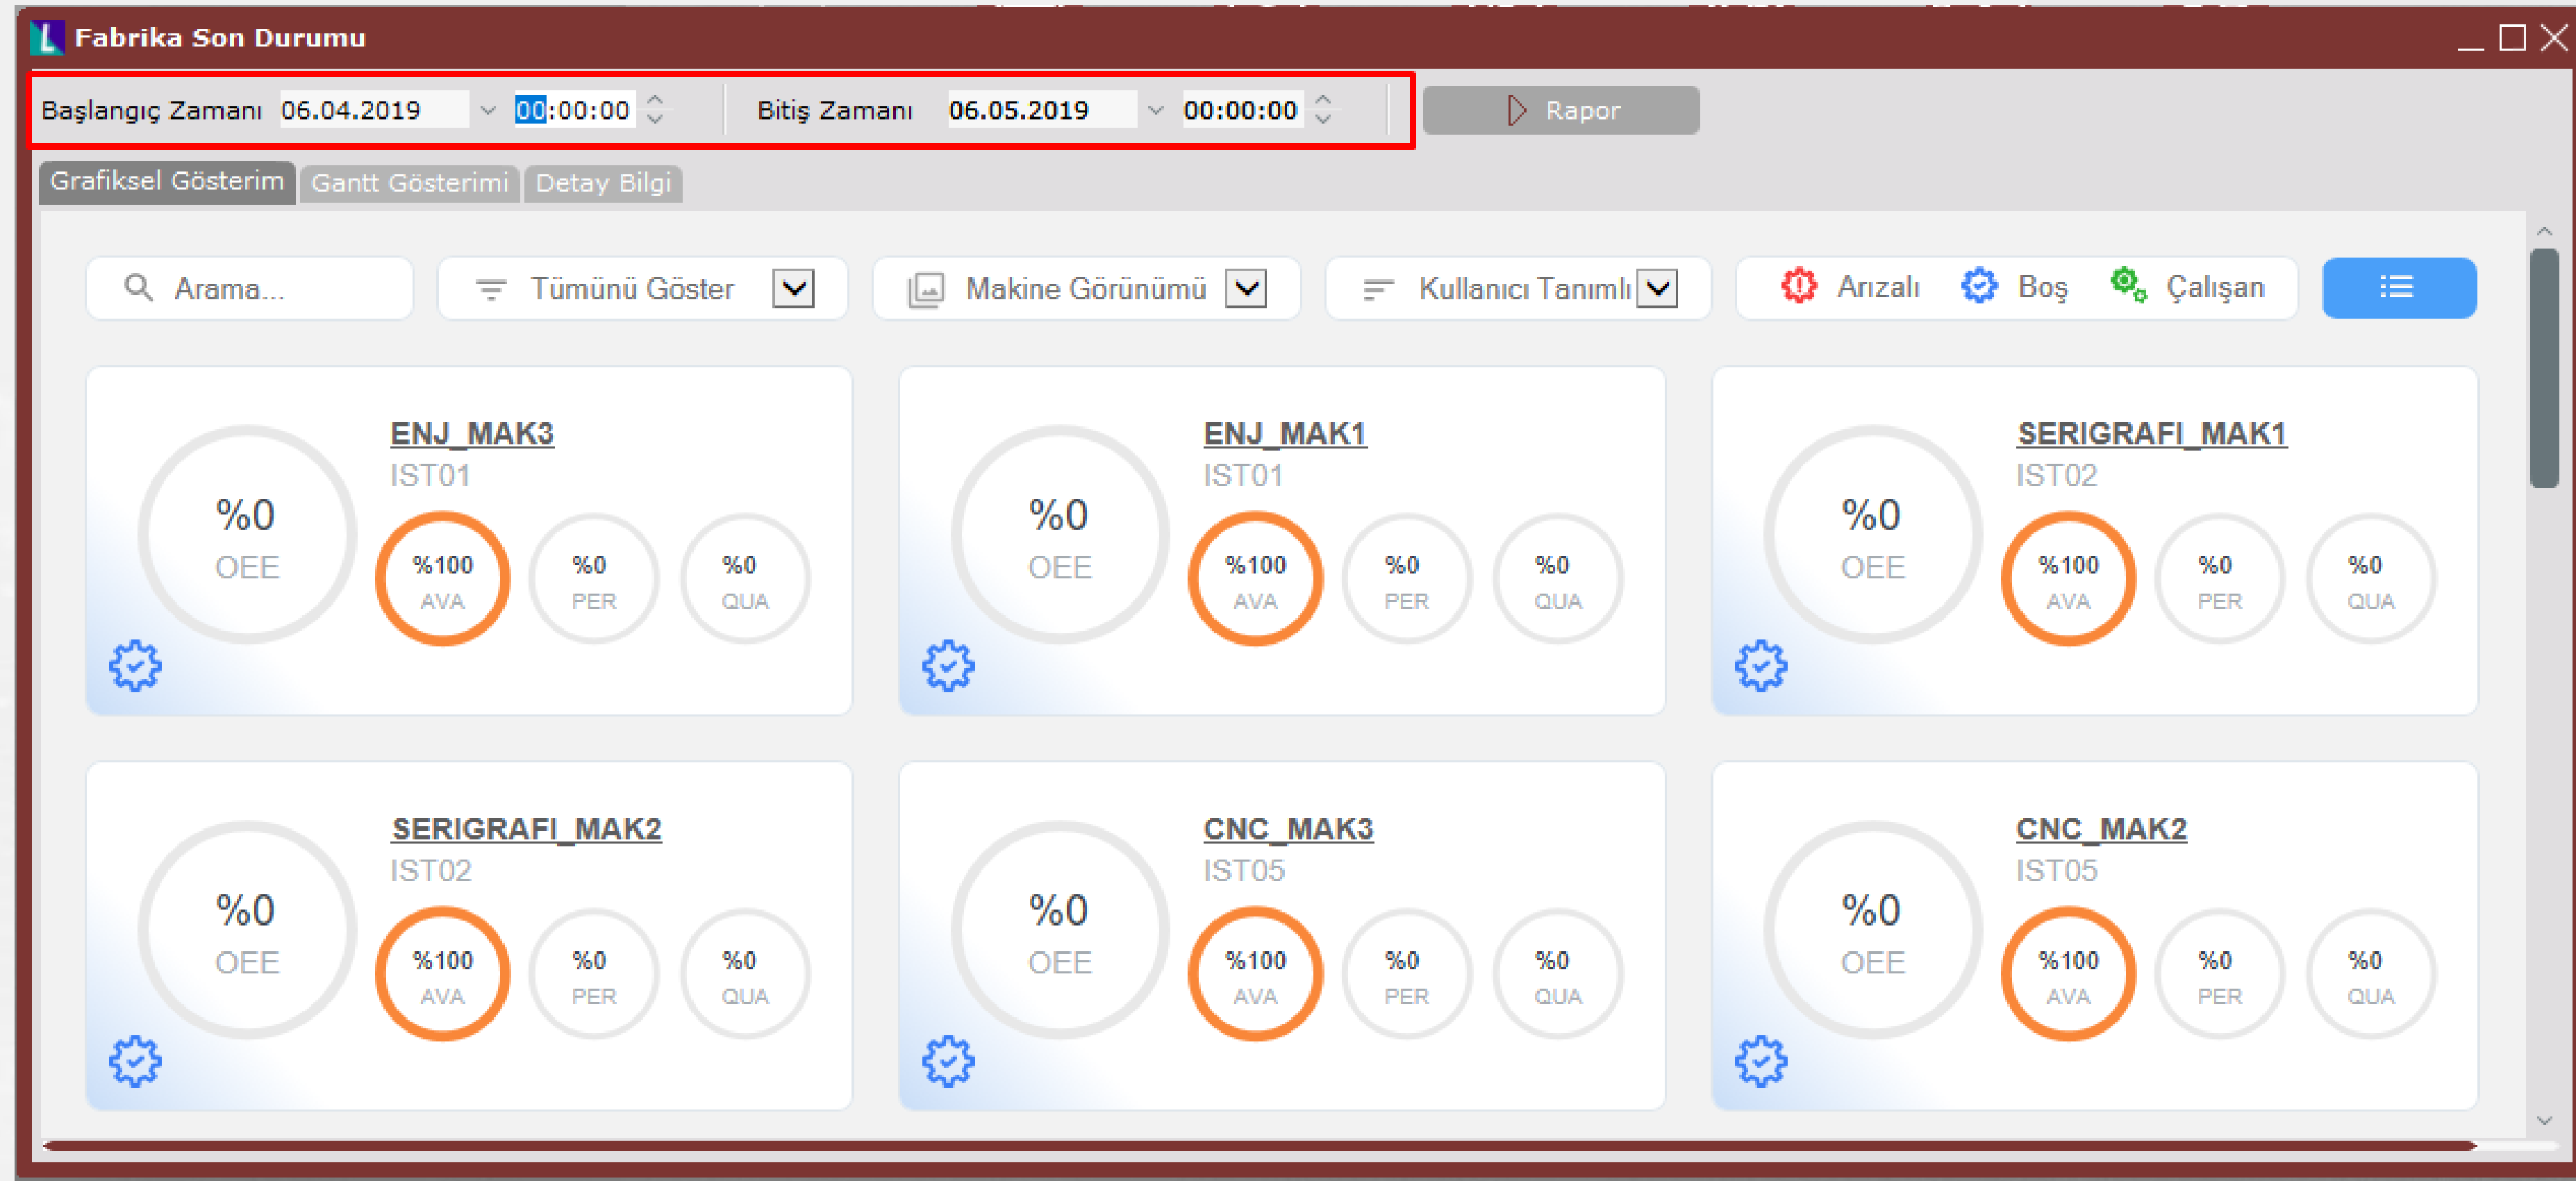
Fabrika Son Durumu

Başlangıç Zamanı 06.04.2019 00:00:00 Bitiş Zamanı 06.05.2019 00:00:00 Rapor

Grafiksel Gösterim Gantt Gösterimi Detay Bilgi

Arama... Tümünü Göster Makine Görünümü Kullanıcı Tanımlı Arızalı Boş Çalışan

ENJ_MAK3
IST01
%0 OEE
%100 AVA
%0 PER
%0 QUA

ENJ_MAK1
IST01
%0 OEE
%100 AVA
%0 PER
%0 QUA

SERIGRAFI_MAK1
IST02
%0 OEE
%100 AVA
%0 PER
%0 QUA

SERIGRAFI_MAK2
IST02
%0 OEE
%100 AVA
%0 PER
%0 QUA

CNC_MAK3
IST05
%0 OEE
%100 AVA
%0 PER
%0 QUA

CNC_MAK2
IST05
%0 OEE
%100 AVA
%0 PER
%0 QUA